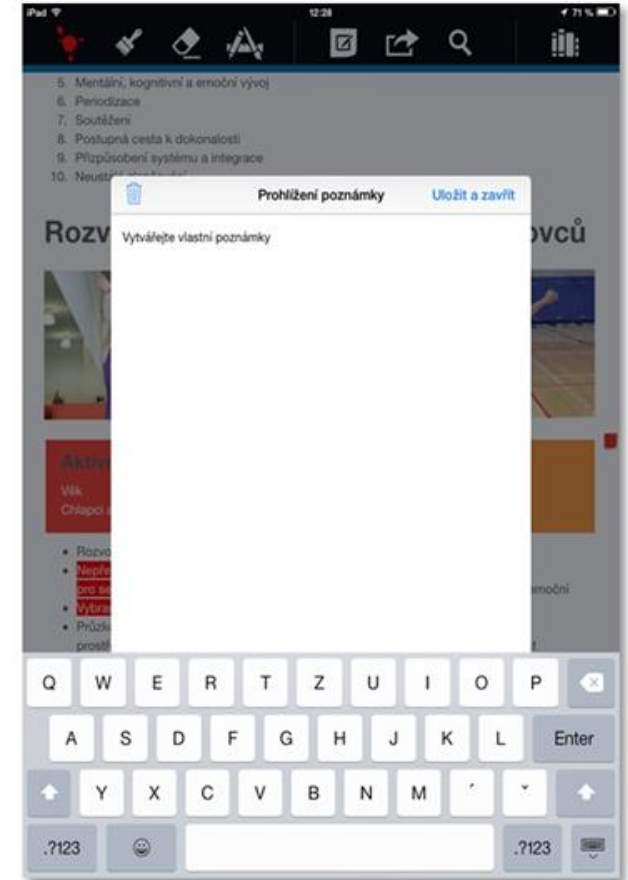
iPad
12:28
71 %

5. Mentální, kognitivní a emoční vývoj
6. Periodizace
7. Soutěžení
8. Postupná cesta k dokonalosti
9. Přizpůsobení systému a integrace
10. Neustá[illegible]

Rozv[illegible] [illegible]ovců

Prohlížení poznámky
Uložit a zavřít

Vytvářejte vlastní poznámky

Aktiv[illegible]
Věk
Chlapci a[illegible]

• Rozvo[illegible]
• Nepře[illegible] pro se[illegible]
• Vybra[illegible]
• Průzk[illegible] prost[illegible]

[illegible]emoční

Q W E R T Z U I O P
A S D F G H J K L Enter
Y X C V B N M ´ ˇ
.?123 .?123